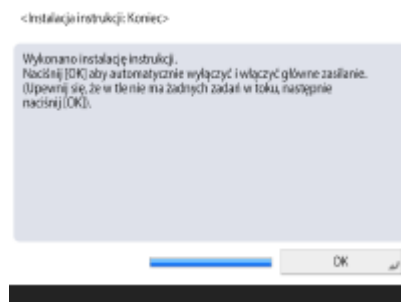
<Instalacja instrukcji: Koniec>

Wykonano instalację instrukcji.
Naciśnij [OK] aby automatycznie wyłączyć i włączyć główne zasilanie.
(Upewnij się, że w tle nie ma żadnych zadań w toku, następnie naciśnij [OK]).

OK